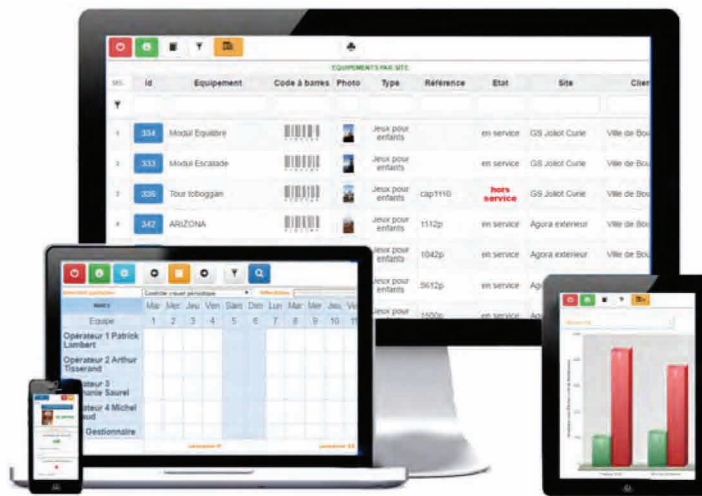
EQUIPEMENTS PAR SITE

| NO. | Id | Equipement | Code à barres | Photo | Type | Référence | Etat | Site | Clien |
|---|---|---|---|---|---|---|---|---|---|
| 1 | 334 | Modul Equilibre | | | Jeux pour enfants | | en service | GS Joliot Curie | Ville de Bou |
| 2 | 333 | Modul Escalade | | | Jeux pour enfants | | en service | GS Joliot Curie | Ville de Bou |
| 3 | 336 | Tour toboggan | | | Jeux pour enfants | cap1110 | hors service | GS Joliot Curie | Ville de Bou |
| 4 | 342 | ARIZONA | | | Jeux pour enfants | 1112p | en service | Agora exterieur | Ville de Bou |
| | | | | | Jeux pour enfants | 1042p | en service | Agora exterieur | Ville de Bou |
| | | | | | Jeux pour enfants | 5612p | en service | Ag | |
| | | | | | Jeux pour | 1500p | en service | Ag | |

Contrôle visuel périodique

Equipe
Mar Mer Jeu Ven Sam Dim Lun Mar Mer Jeu Ve
1 2 3 4 5 6 7 8 9 10 11

Opérateur 1 Patrick Lambert
Opérateur 2 Arthur Tisserand
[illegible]rateur 3 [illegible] Saurel
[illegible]rateur 4 Michel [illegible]aud
Gestionnaire